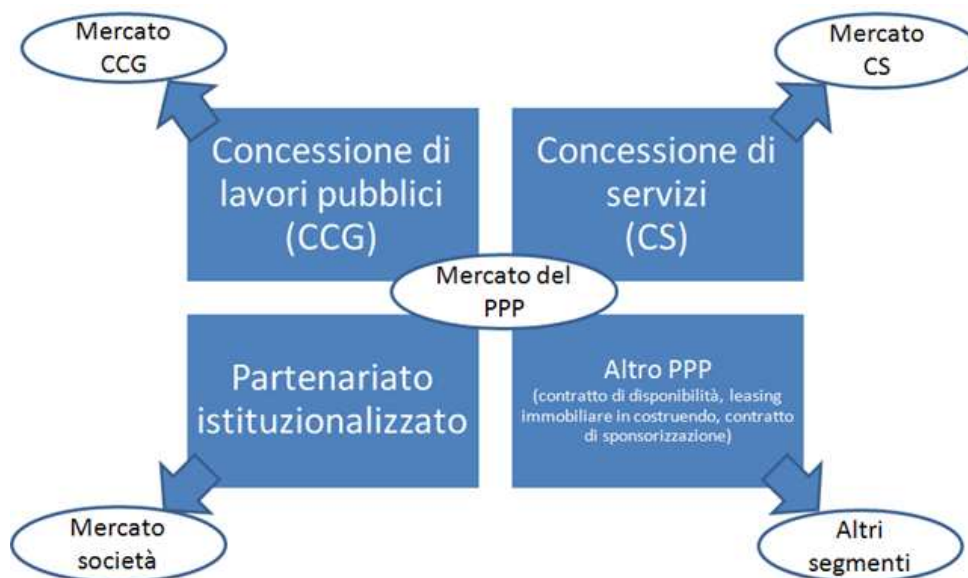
Mercato CCG

Mercato CS

Concessione di lavori pubblici (CCG)

Concessione di servizi (CS)

Mercato del PPP

Partenariato istituzionalizzato

Altro PPP
(contratto di disponibilità, leasing immobiliare in costruendo, contratto di sponsorizzazione)

Mercato società

Altri segmenti